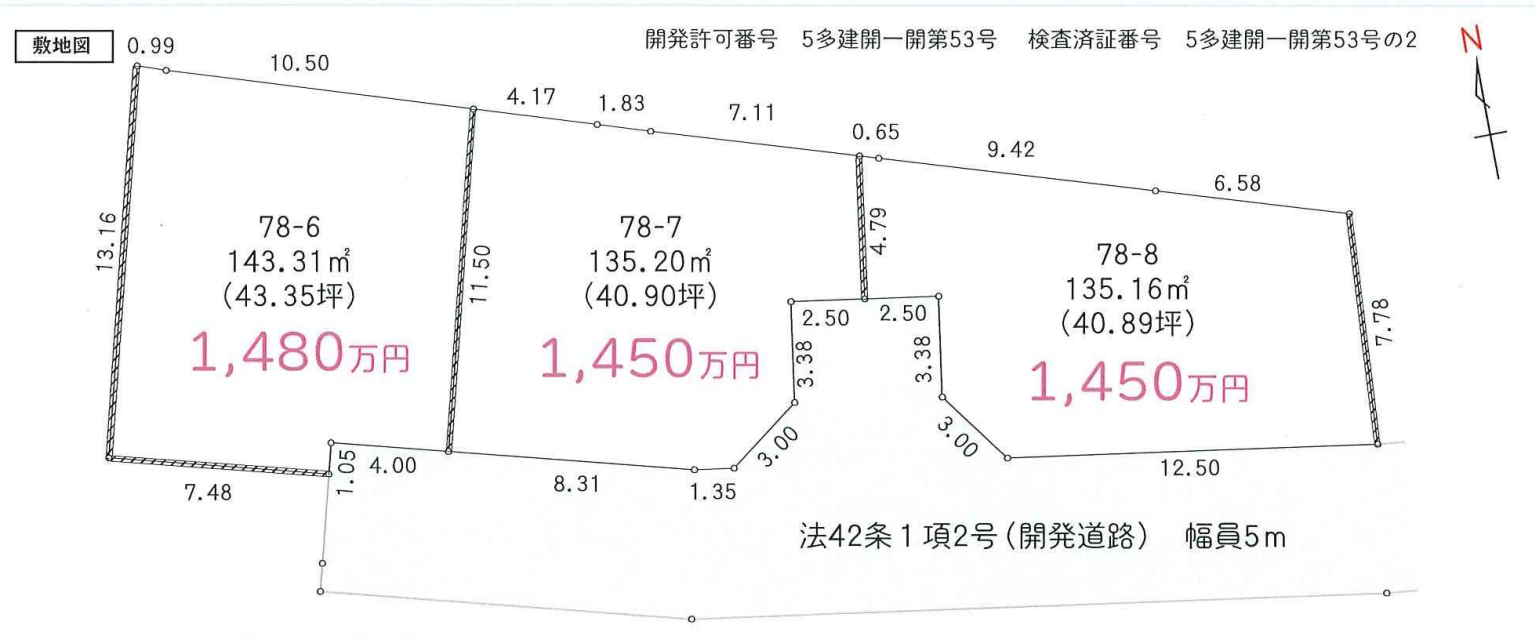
敷地図

開発許可番号 5多建開一開第53号 検査済証番号 5多建開一開第53号の2

N

0.99
10.50
4.17
1.83
7.11
0.65
9.42
6.58

13.16
11.50
4.79
7.78

78-6
143.31㎡
(43.35坪)
1,480万円

78-7
135.20㎡
(40.90坪)
1,450万円

78-8
135.16㎡
(40.89坪)
1,450万円

2.50
2.50
3.38
3.38
3.00
3.00

1.05
4.00
7.48
8.31
1.35
12.50

法42条1項2号(開発道路) 幅員5m